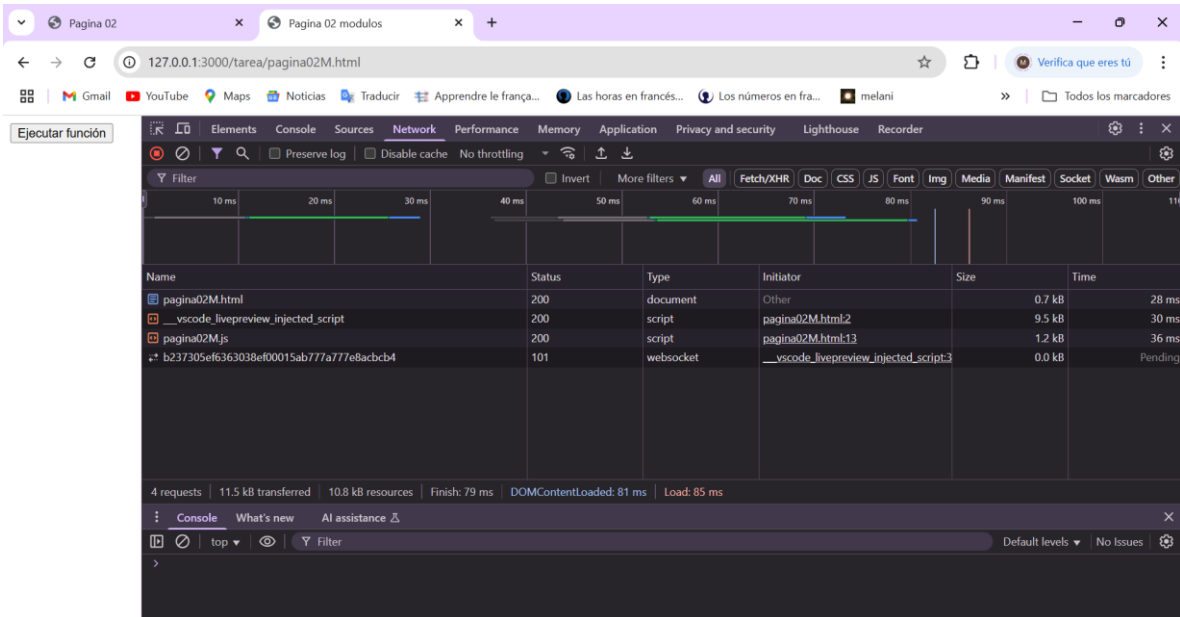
Pagina 02
Pagina 02 modulos
127.0.0.1:3000/tarea/pagina02M.html
Verifica que eres tú
Gmail YouTube Maps Noticias Traducir Apprendre le franca... Las horas en francés... Los números en fra... melani
Todos los marcadores

Ejecutar función

Elements Console Sources Network Performance Memory Application Privacy and security Lighthouse Recorder
Preserve log Disable cache No throttling
Filter Invert More filters All Fetch/XHR Doc CSS JS Font Img Media Manifest Socket Wasm Other
10 ms 20 ms 30 ms 40 ms 50 ms 60 ms 70 ms 80 ms 90 ms 100 ms

| Name | Status | Type | Initiator | Size | Time |
|---|---|---|---|---|---|
| pagina02M.html | 200 | document | Other | 0.7 kB | 28 ms |
| __vscode_livepreview_injected_script | 200 | script | pagina02M.html:2 | 9.5 kB | 30 ms |
| pagina02M.js | 200 | script | pagina02M.html:13 | 1.2 kB | 36 ms |
| b237305ef6363038ef00015ab777a777e8acbcb4 | 101 | websocket | __vscode_livepreview_injected_script:3 | 0.0 kB | Pending |

4 requests | 11.5 kB transferred | 10.8 kB resources | Finish: 79 ms | DOMContentLoaded: 81 ms | Load: 85 ms

Console What's new AI assistance
top Filter Default levels No Issues
>